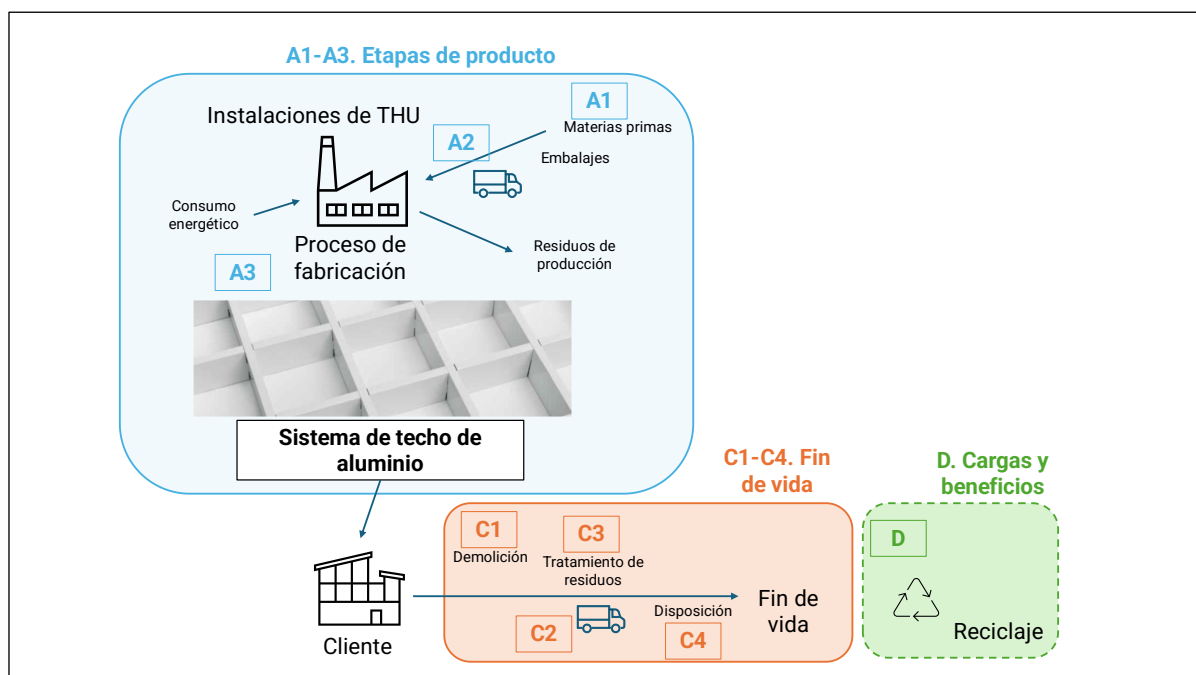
A1-A3. Etapas de producto

Instalaciones de THU

A1
Materias primas

A2
Embalajes

Consumo energético

Proceso de fabricación

Residuos de producción

A3

Sistema de techo de aluminio

C1-C4. Fin de vida

D. Cargas y beneficios

C1
Demolición

C3
Tratamiento de residuos

D

Cliente

Disposición

Fin de vida

C2

C4

Reciclaje